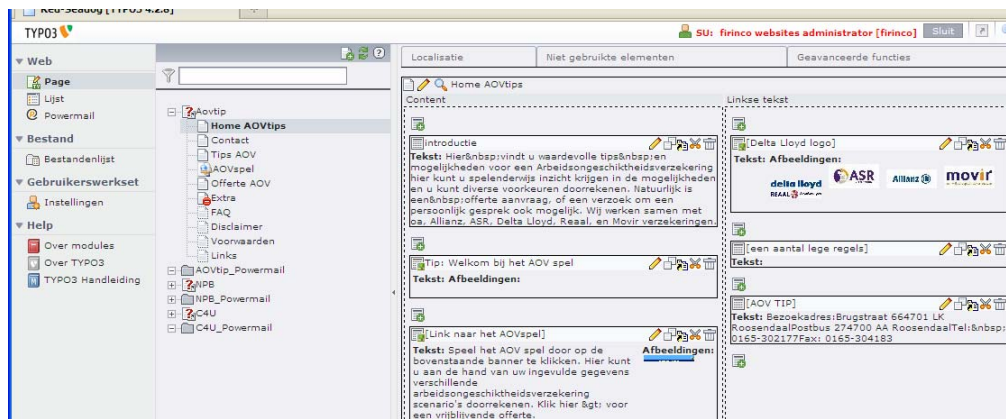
Red-Seadog [TYPO3 4.2.8]

TYPO3

SU: firinco websites administrator [firinco] Sluit

Web
Page
Lijst
Powermail
Bestand
Bestandenlijst
Gebruikerswerkset
Instellingen
Help
Over modules
Over TYPO3
TYPO3 Handleiding

Aovtip
Home AOVtips
Contact
Tips AOV
AOVspel
Offerte AOV
Extra
FAQ
Disclaimer
Voorwaarden
Links
AOVtip_Powermail
NPB
NPB_Powermail
C4U
C4U_Powermail

Localisatie | Niet gebruikte elementen | Geavanceerde functies

Home AOVtips

Content

introductie
Tekst: Hier&nbsp;vindt u waardevolle tips&nbsp;en mogelijkheden voor een Arbeidsongeschiktheidsverzekering hier kunt u spelenderwijs inzicht krijgen in de mogelijkheden en u kunt diverse voorkeuren doorrekenen. Natuurlijk is een&nbsp;offerte aanvraag, of een verzoek om een persoonlijk gesprek ook mogelijk. Wij werken samen met oa. Allianz, ASR, Delta Lloyd, Reaal, en Movir verzekeringen.

Tip: Welkom bij het AOV spel
Tekst: Afbeeldingen:

[Link naar het AOVspel]
Tekst: Speel het AOV spel door op de bovenstaande banner te klikken. Hier kunt u aan de hand van uw ingevulde gegevens verschillende arbeidsongeschiktheidsverzekering scenario's doorrekenen. Klik hier &gt; voor een vrijblijvende offerte.
Afbeeldingen:

Linkse tekst

[Delta Lloyd logo]
Tekst: Afbeeldingen:
delta lloyd ASR Allianz movir REAAL

[een aantal lege regels]
Tekst:

[AOV TIP]
Tekst: Bezoekadres:Brugstraat 664701 LK RoosendaalPostbus 274700 AA RoosendaalTel:&nbsp; 0165-302177Fax: 0165-304183